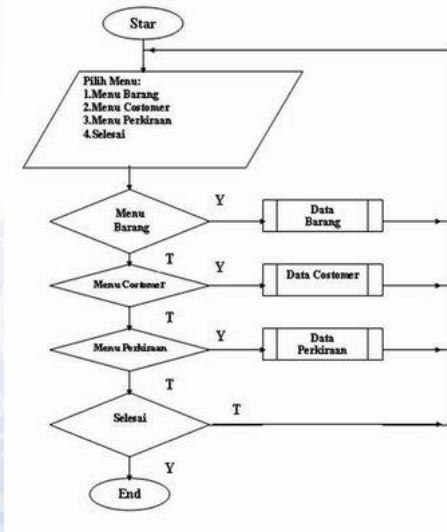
Star

Pilih Menu:
1.Menu Barang
2.Menu Costomer
3.Menu Perkiraan
4.Selesai

Menu Barang

Y

Data Barang

T

Menu Costomer

Y

Data Costomer

T

Menu Perkiraan

Y

Data Perkiraan

T

Selesai

T

Y

End